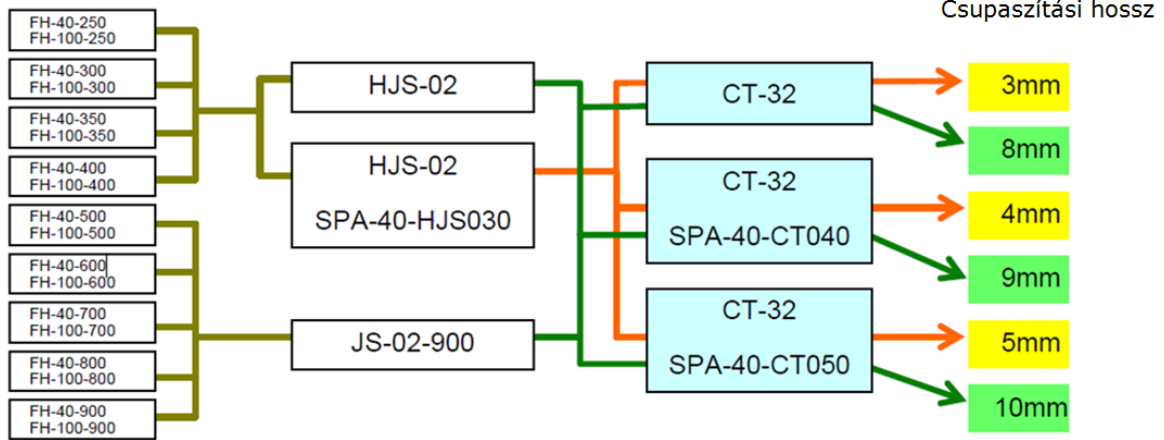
Csupaszítási hossz

FH-40-250
FH-100-250

FH-40-300
FH-100-300

FH-40-350
FH-100-350

FH-40-400
FH-100-400

FH-40-500
FH-100-500

FH-40-600
FH-100-600

FH-40-700
FH-100-700

FH-40-800
FH-100-800

FH-40-900
FH-100-900

HJS-02

HJS-02
SPA-40-HJS030

JS-02-900

CT-32

CT-32
SPA-40-CT040

CT-32
SPA-40-CT050

3mm

8mm

4mm

9mm

5mm

10mm